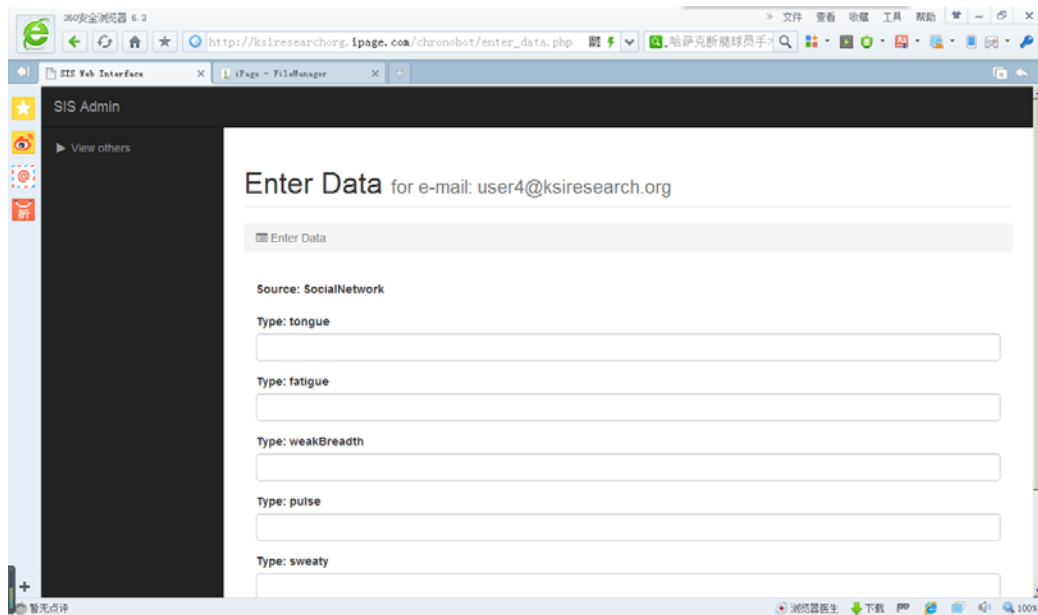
360安全浏览器 6.3

» 文件 查看 收藏 工具 帮助

http://ksiresearchorg.ipage.com/chronobot/enter_data.php

哈萨克斯随球员手

SIS Web Interface

iPage - FileManager

SIS Admin

▶ View others

Enter Data for e-mail: user4@ksiresearch.org

Enter Data

Source: SocialNetwork

Type: tongue

Type: fatigue

Type: weakBreadth

Type: pulse

Type: sweaty

暂无点评

浏览器医生 下载 100%